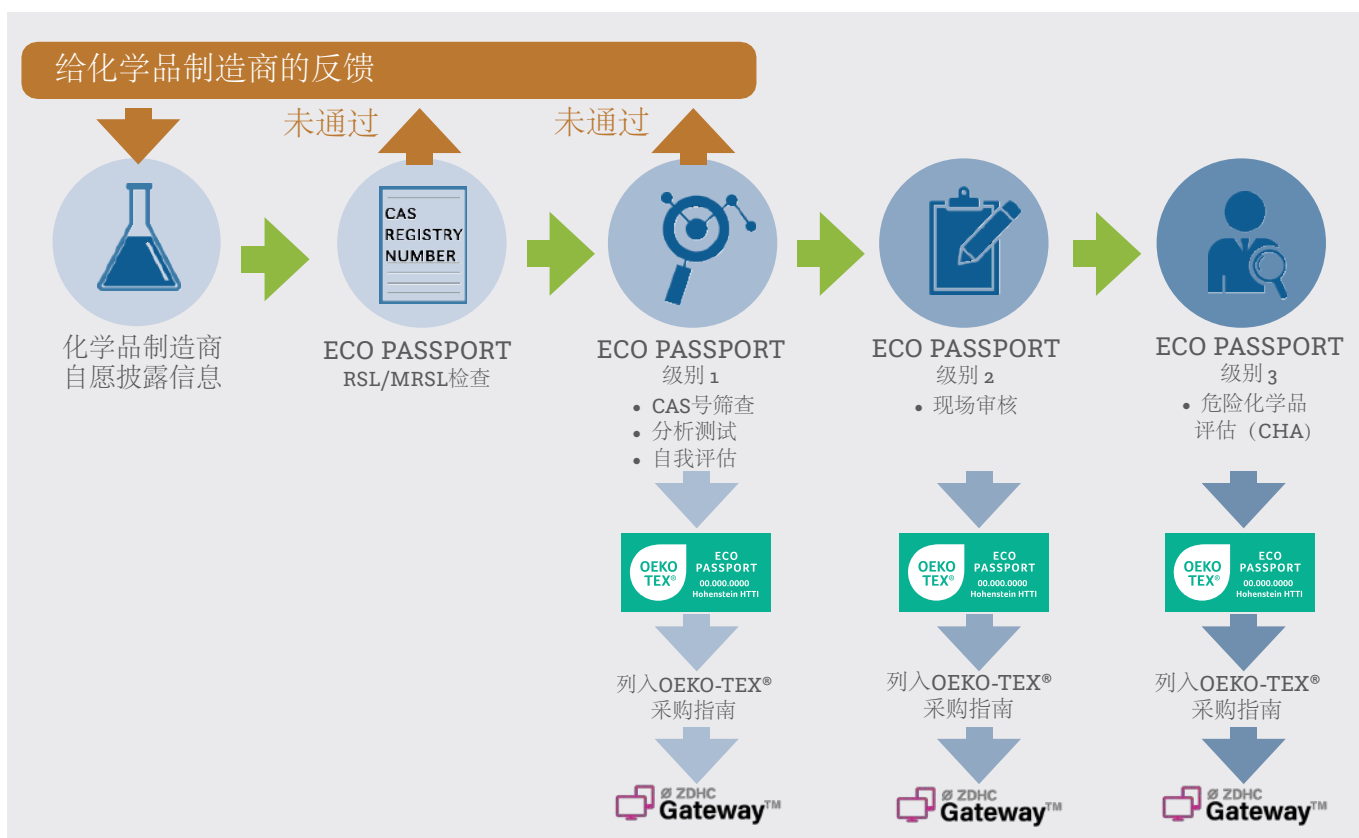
给化学品制造商的反馈

未通过

未通过

CAS REGISTRY NUMBER

化学品制造商自愿披露信息

ECO PASSPORT
RSL/MRSL检查

ECO PASSPORT
级别 1
• CAS号筛查
• 分析测试
• 自我评估

OEKO TEX® ECO PASSPORT 00.000.0000 Hohenstein HTTI

列入OEKO-TEX®采购指南

ZDHC Gateway™

ECO PASSPORT
级别 2
• 现场审核

OEKO TEX® ECO PASSPORT 00.000.0000 Hohenstein HTTI

列入OEKO-TEX®采购指南

ZDHC Gateway™

ECO PASSPORT
级别 3
• 危险化学品评估（CHA）

OEKO TEX® ECO PASSPORT 00.000.0000 Hohenstein HTTI

列入OEKO-TEX®采购指南

ZDHC Gateway™